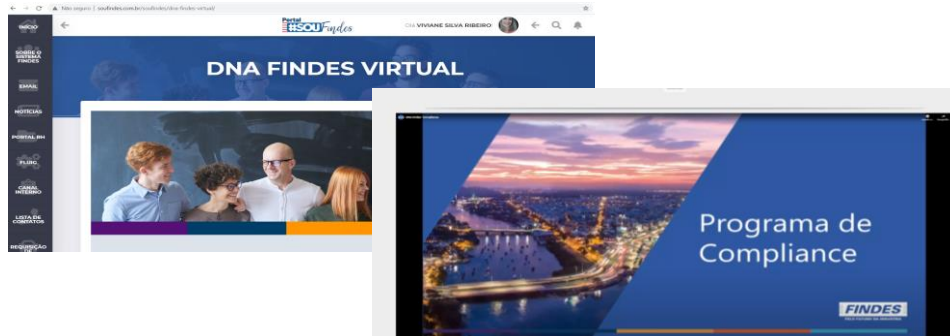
Não seguro | soufindes.com.br/soufindes/dna-findes-virtual/

Portal #SOU Findes

OI, VIVIANE SILVA RIBEIRO

INÍCIO

SOBRE O SISTEMA FINDES

EMAIL

NOTÍCIAS

PORTAL RH

FLUIG

CANAL INTERNO

LISTA DE CONTATOS

REQUISIÇÃO

DNA FINDES VIRTUAL

Programa de Compliance

FINDES